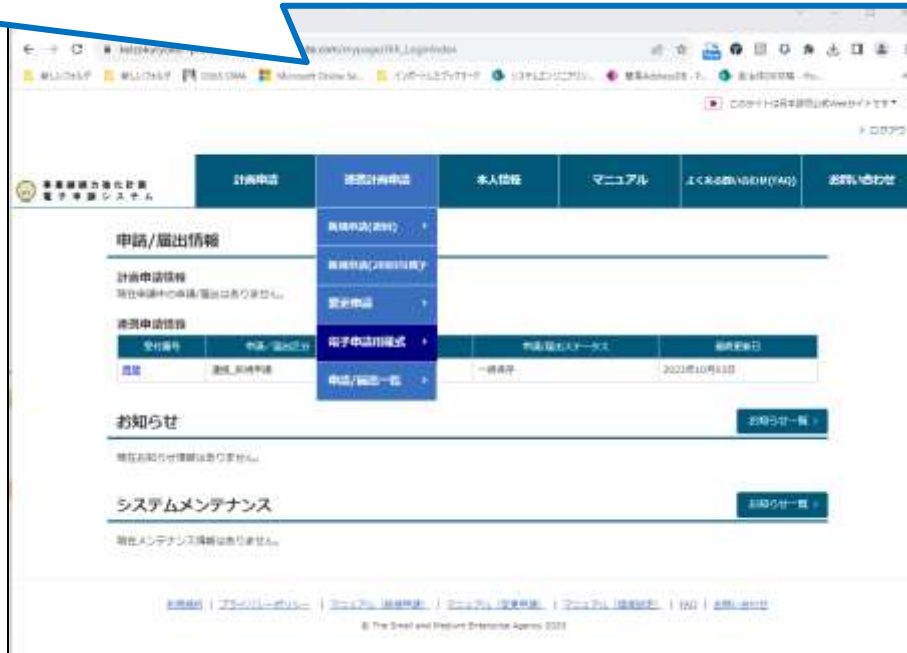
このサイトは中小企業庁公式Webサイトです

> ログアウト

事業継続力強化計画 電子申請システム

計画申請

連携計画申請

本人情報

マニュアル

よくあるお問い合わせ(FAQ)

お問い合わせ

新規申請(連携)

新規申請(2回目以降)

変更申請

電子申請用様式

申請/届出一覧

申請/届出情報

計画申請情報

現在申請中の申請/届出はありません。

連携申請情報

| 受付番号 | 申請/届出区分 | | 申請/届出ステータス | 最終更新日 |
|---|---|---|---|---|
| 閲覧 | 連携_新規申請 | | 一時保存 | 2022年10月13日 |

お知らせ

お知らせ一覧 >

現在お知らせ情報はありません。

システムメンテナンス

お知らせ一覧 >

現在メンテナンス情報はありません。

利用規約 | プライバシーポリシー | マニュアル（新規申請） | マニュアル（変更申請） | マニュアル（環境設定） | FAQ | お問い合わせ

© The Small and Medium Enterprise Agency 2020